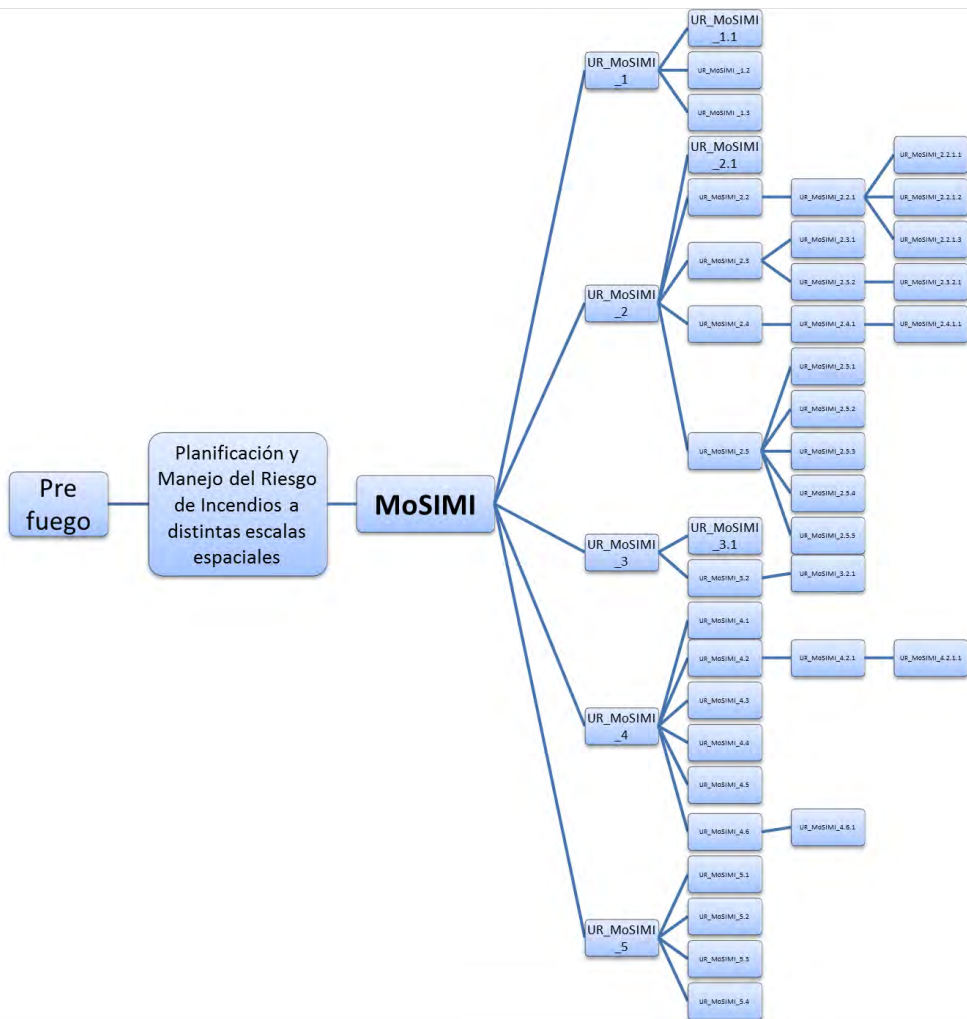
Pre fuego

Planificación y Manejo del Riesgo de Incendios a distintas escalas espaciales

MoSIMI

UR_MoSIMI _1

UR_MoSIMI _1.1

UR_MoSIMI _1.2

UR_MoSIMI _1.3

UR_MoSIMI _2

UR_MoSIMI _2.1

UR_MoSIMI_2.2

UR_MoSIMI_2.2.1

UR_MoSIMI_2.2.1.1

UR_MoSIMI_2.2.1.2

UR_MoSIMI_2.2.1.3

UR_MoSIMI_2.3

UR_MoSIMI_2.3.1

UR_MoSIMI_2.3.2

UR_MoSIMI_2.3.2.1

UR_MoSIMI_2.4

UR_MoSIMI_2.4.1

UR_MoSIMI_2.4.1.1

UR_MoSIMI_2.5

UR_MoSIMI_2.5.1

UR_MoSIMI_2.5.2

UR_MoSIMI_2.5.3

UR_MoSIMI_2.5.4

UR_MoSIMI_2.5.5

UR_MoSIMI _3

UR_MoSIMI _3.1

UR_MoSIMI_3.2

UR_MoSIMI_3.2.1

UR_MoSIMI _4

UR_MoSIMI_4.1

UR_MoSIMI_4.2

UR_MoSIMI_4.2.1

UR_MoSIMI_4.2.1.1

UR_MoSIMI_4.3

UR_MoSIMI_4.4

UR_MoSIMI_4.5

UR_MoSIMI_4.6

UR_MoSIMI_4.6.1

UR_MoSIMI _5

UR_MoSIMI_5.1

UR_MoSIMI_5.2

UR_MoSIMI_5.3

UR_MoSIMI_5.4